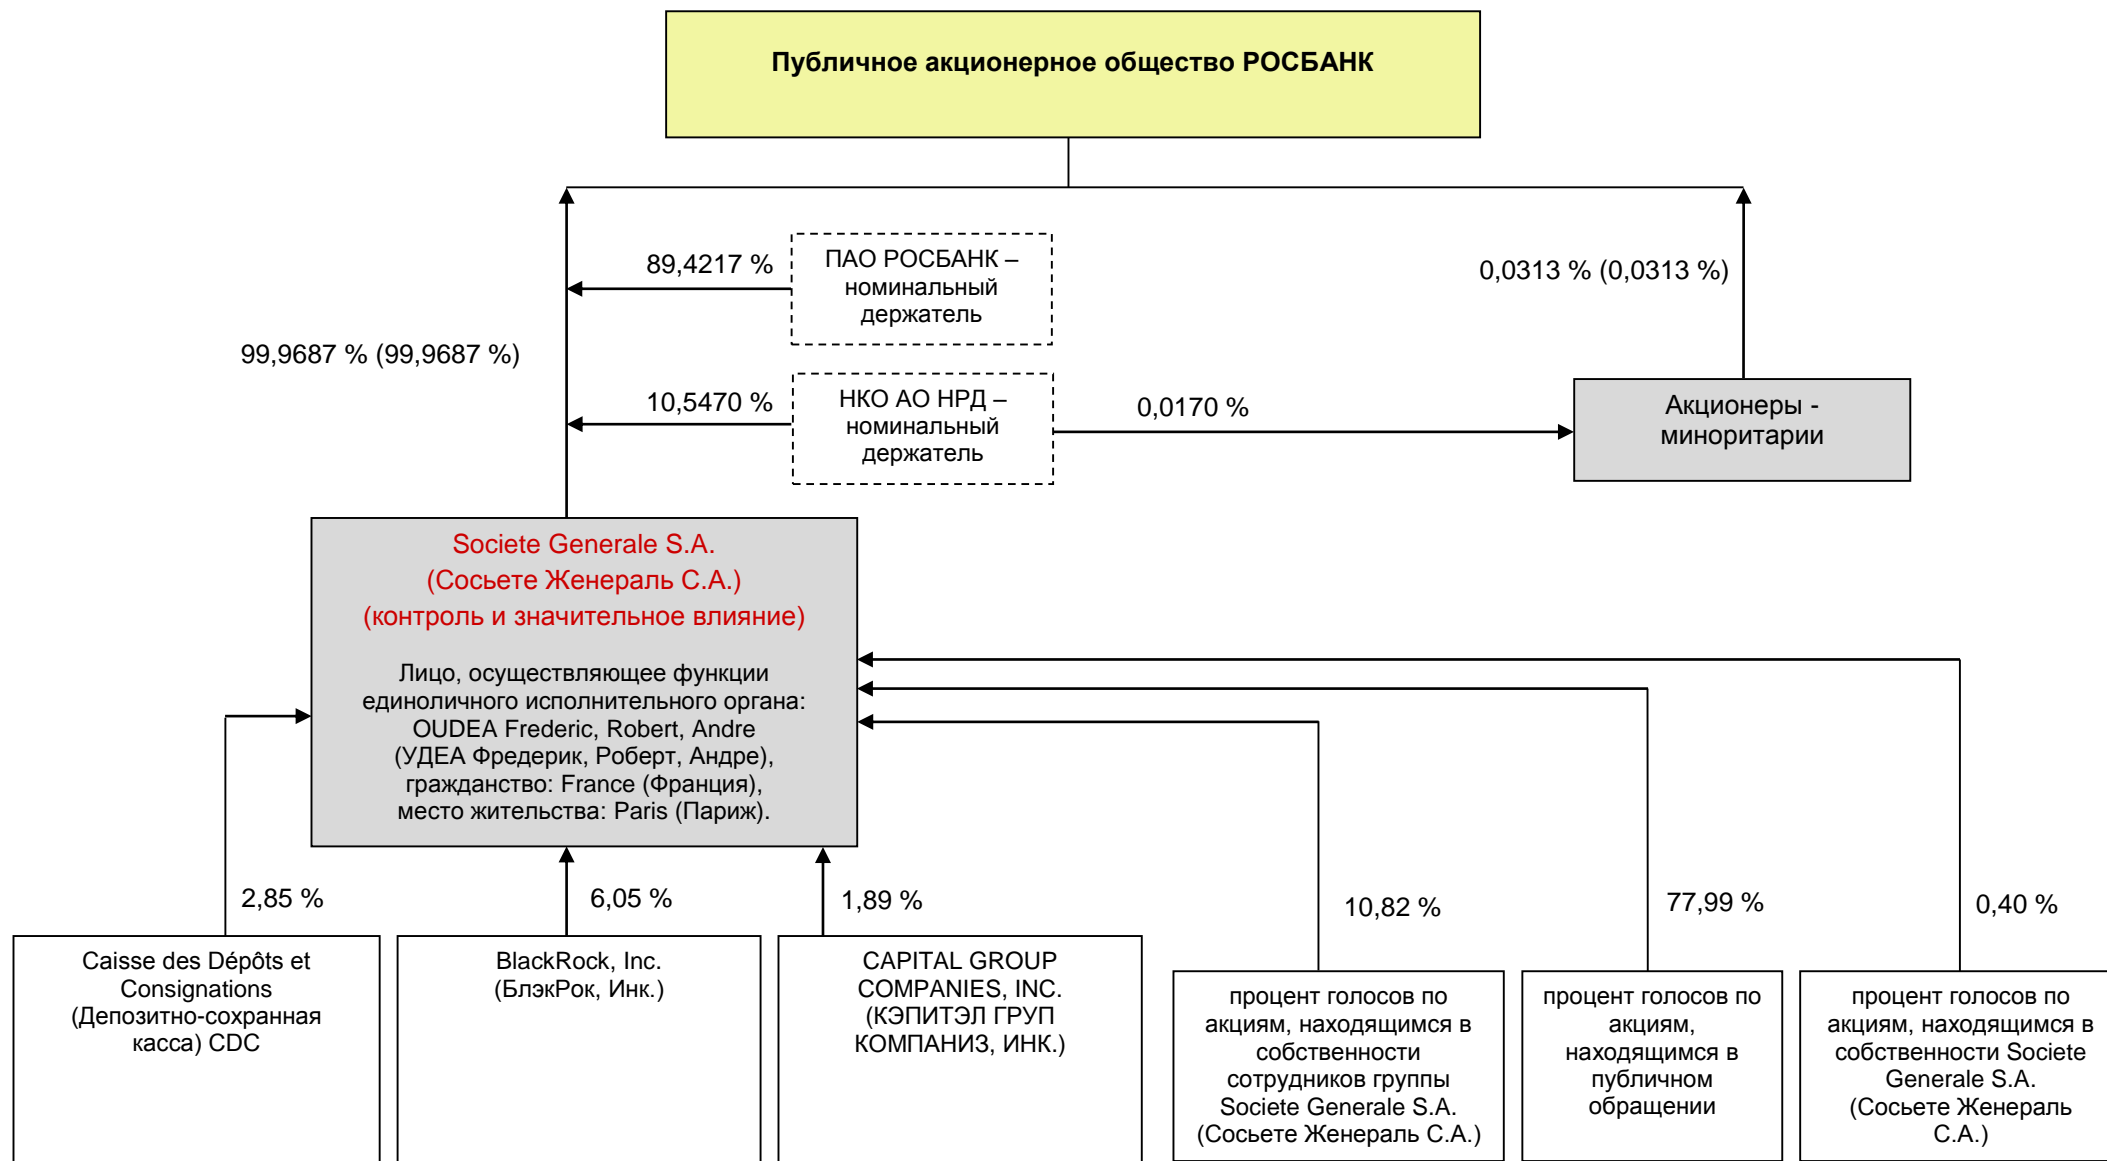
Публичное акционерное общество РОСБАНК

89,4217 %

ПАО РОСБАНК – номинальный держатель

0,0313 % (0,0313 %)

99,9687 % (99,9687 %)

10,5470 %

НКО АО НРД – номинальный держатель

0,0170 %

Акционеры - миноритарии

Societe Generale S.A.
(Сосьете Женераль С.А.)
(контроль и значительное влияние)

Лицо, осуществляющее функции единоличного исполнительного органа: OUDEA Frederic, Robert, Andre (УДЕА Фредерик, Роберт, Андре), гражданство: France (Франция), место жительства: Paris (Париж).

2,85 %

6,05 %

1,89 %

10,82 %

77,99 %

0,40 %

Caisse des Dépôts et Consignations (Депозитно-сохранная касса) CDC

BlackRock, Inc. (БлэкРок, Инк.)

CAPITAL GROUP COMPANIES, INC. (КЭПИТЭЛ ГРУП КОМПАНИЗ, ИНК.)

процент голосов по акциям, находящимся в собственности сотрудников группы Societe Generale S.A. (Сосьете Женераль С.А.)

процент голосов по акциям, находящимся в публичном обращении

процент голосов по акциям, находящимся в собственности Societe Generale S.A. (Сосьете Женераль С.А.)